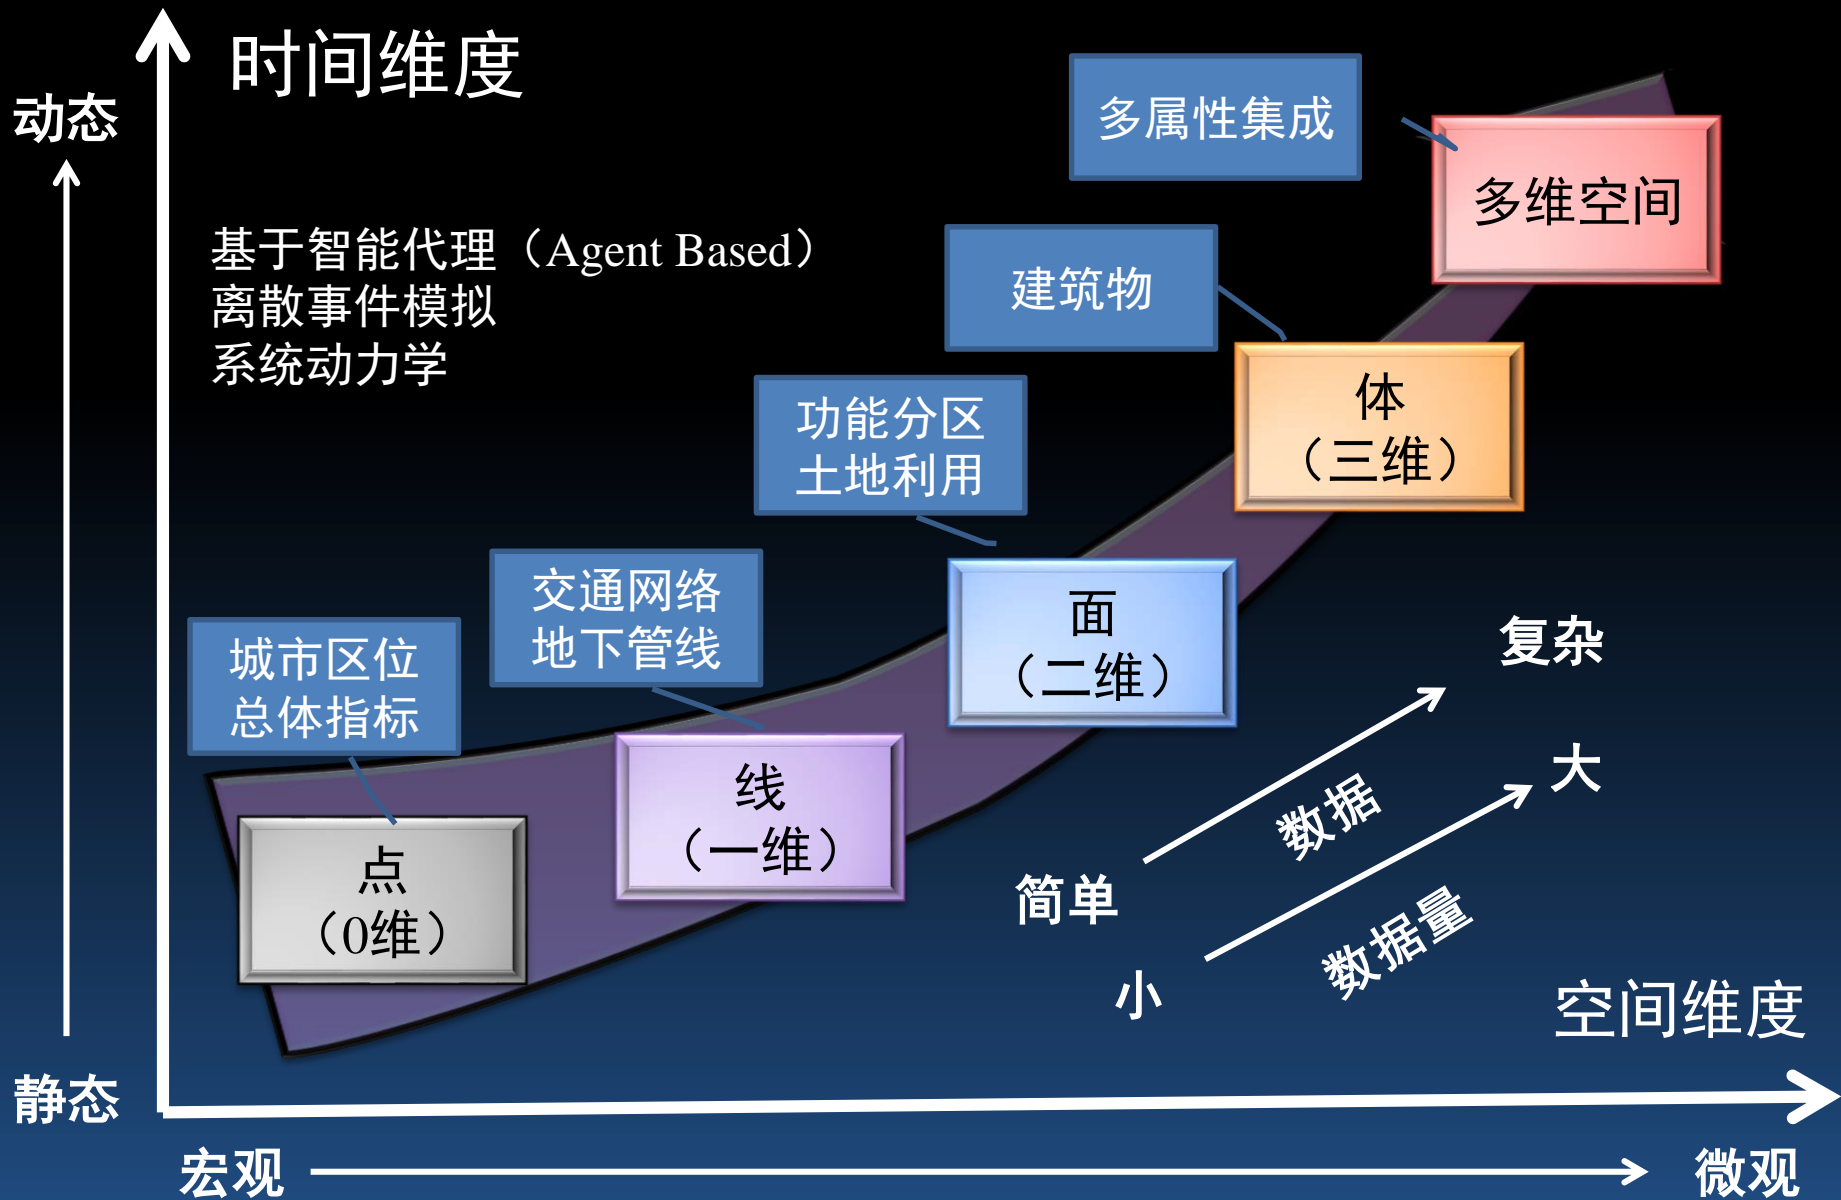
时间维度

动态

基于智能代理（Agent Based）
离散事件模拟
系统动力学

多属性集成

多维空间

建筑物

体
（三维）

功能分区
土地利用

面
（二维）

交通网络
地下管线

城市区位
总体指标

线
（一维）

点
（0维）

复杂

大

数据

简单

数据量

小

空间维度

静态

宏观

微观